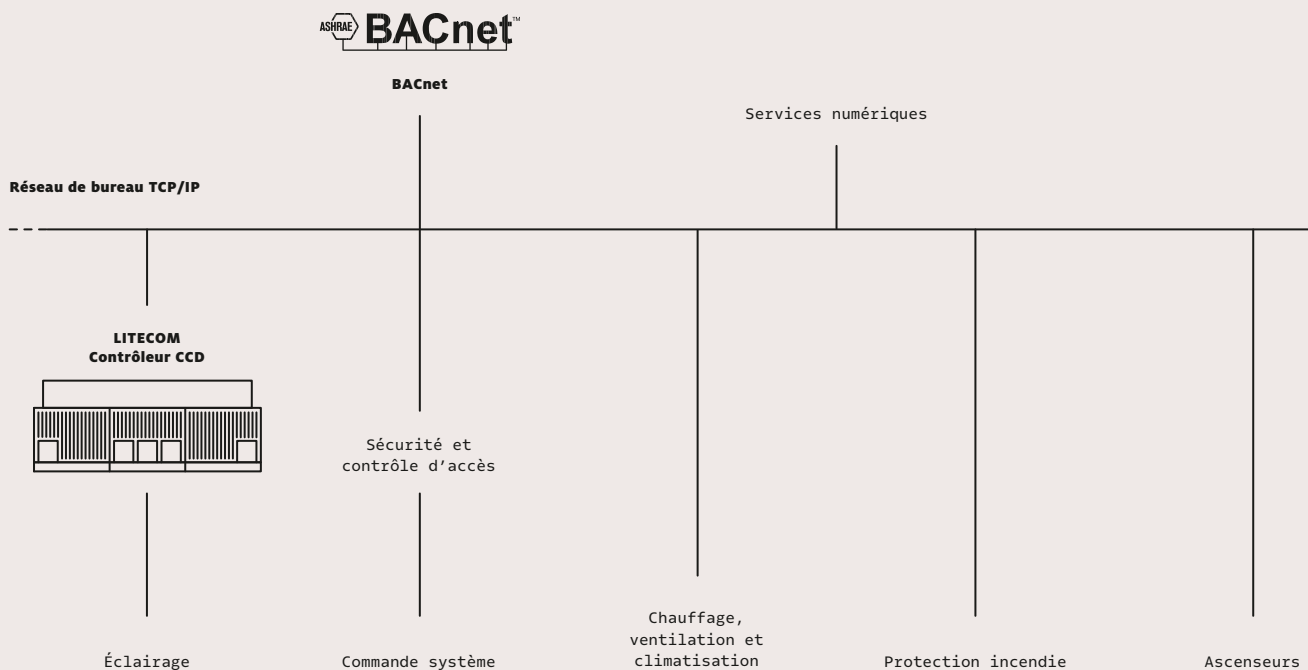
ASHRAE BACnet™

BACnet

Services numériques

Réseau de bureau TCP/IP

LITECOM
Contrôleur CCD

Sécurité et contrôle d'accès

Chauffage, ventilation et climatisation

Éclairage

Commande système

Protection incendie

Ascenseurs